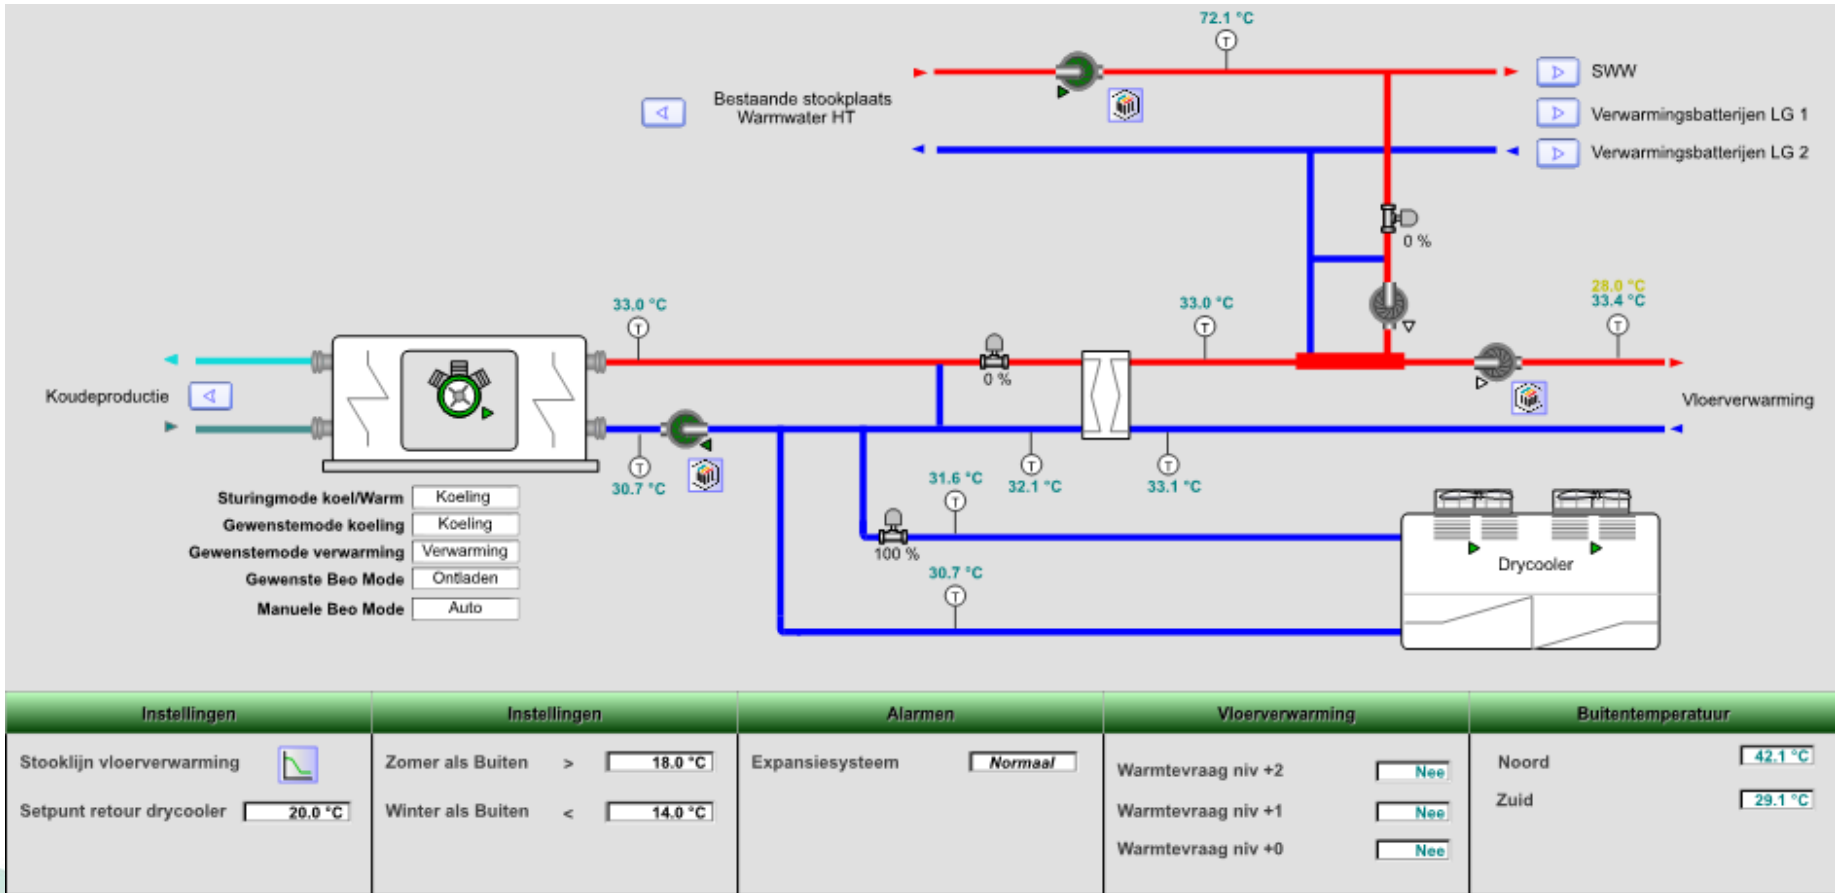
72.1 °C

Bestaande stookplaats Warmwater HT

SWW

Verwarmingsbatterijen LG 1

Verwarmingsbatterijen LG 2

0 %

33.0 °C

33.0 °C

28.0 °C
33.4 °C

Koudeproductie

0 %

Vloerverwarming

30.7 °C

31.6 °C

32.1 °C

33.1 °C

Sturingmode koel/Warm | Koeling
Gewenstemode koeling | Koeling
Gewenstemode verwarming | Verwarming
Gewenste Beo Mode | Ontladen
Manuele Beo Mode | Auto

100 %

30.7 °C

Drycooler

| Instellingen | Instellingen | Alarmen | Vloerverwarming | Buitentemperatuur |
|---|---|---|---|---|
| Stooklijn vloerverwarming | Zomer als Buiten > 18.0 °C | Expansiesysteem Normaal | Warmtevraag niv +2 Nee | Noord 42.1 °C |
| Setpunt retour drycooler 20.0 °C | Winter als Buiten < 14.0 °C | | Warmtevraag niv +1 Nee | Zuid 29.1 °C |
| | | | Warmtevraag niv +0 Nee | |